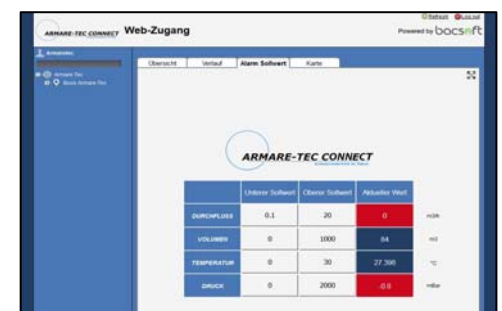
ARMARE-TEC CONNECT Web-Zugang

Refresh Logout

Powered by bocsoft

Armaretec

Armare-Tec

Büro Armare-Tec

Übersicht | Verlauf | Alarm Sollwert | Karte

ARMARE-TEC CONNECT

| | Unterer Sollwert | Oberer Sollwert | Aktueller Wert | |
|---|---|---|---|---|
| DURCHFLUSS | 0.1 | 20 | 0 | m3/h |
| VOLUMEN | 0 | 1000 | 84 | m3 |
| TEMPERATUR | 0 | 30 | 27.398 | °C |
| DRUCK | 0 | 2000 | -0.8 | mBar |